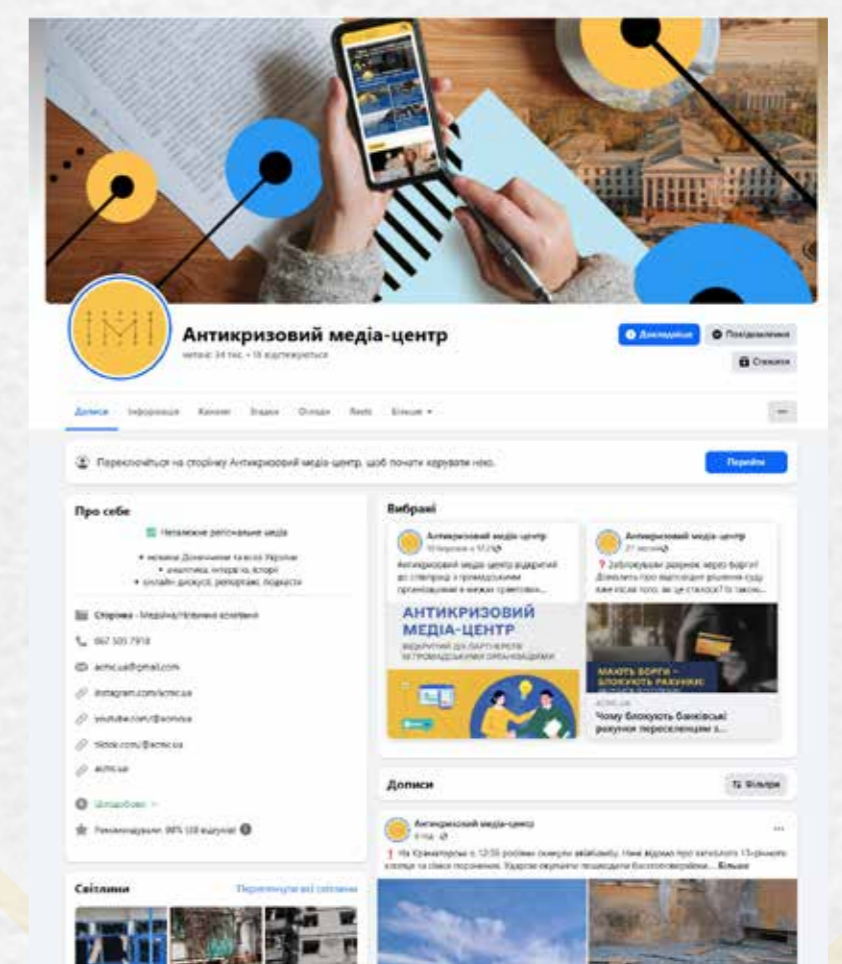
Антикризовий медіа-центр

читачі: 34 тис. • 18 відстежується

Докладніше

Повідомлення

Стежити

Дописи Інформація Хештеги Згадки Відео Reels Більше

Перемкніться на сторінку Антикризовий медіа-центр, щоб почати керувати нею.

Перейти

Про себе

Незалежне регіональне медіа

• новини Донеччини та всієї України
• аналітика, інтерв'ю, історії
• онлайн-дискусії, репортажі, подкасти

Сторінка · Медійна/Новинна компанія

067 505 7918

acmc.ua@gmail.com

instagram.com/acmc.ua

youtube.com/@acmcua

tiktok.com/@acmc.ua

acmc.ua

Рекомендують: 98% (18 відгуків)

Світлини

Переглянути всі світлини

Вибране

Антикризовий медіа-центр

Антикризовий медіа-центр відкритий до співпраці з громадськими організаціями

АНТИКРИЗОВИЙ МЕДІА-ЦЕНТР

ВІДКРИТИЙ ДО ПАРТНЕРСТВ ІЗ ГРОМАДСЬКИМИ ОРГАНІЗАЦІЯМИ

Антикризовий медіа-центр

Заблокували рахунок через борги? Дізнались про відповідне рішення суду вже після того, як це сталося? То хакою...

МАЄТЕ БОРГИ – БЛОКУЮТЬ РАХУНКИ

ACMC.UA

Чому блокують банківські рахунки переселенцям з...

Дописи

Фільтри

Антикризовий медіа-центр

На Краматорськ о 12:55 росіяни скинули авіабомбу. Наразі відомо про загибель 15-річного хлопця та сімох поранених. Ударом окупанти пошкодили багатоповерхівку... Більше